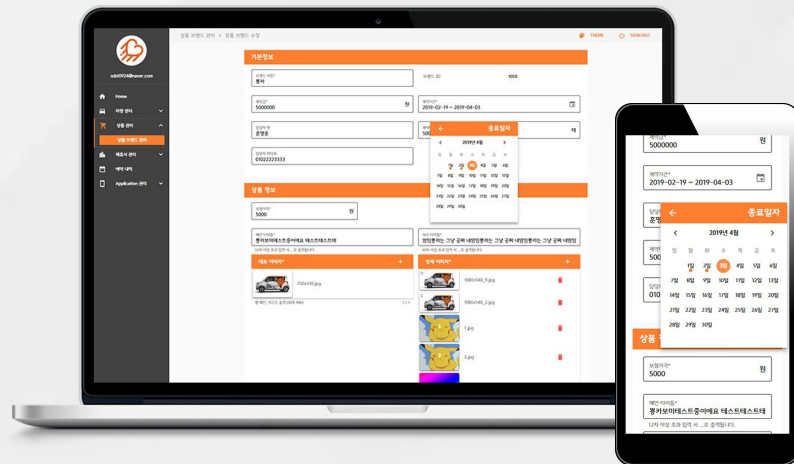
sdnt0924@naver.com

Home
차량 관리
상품 관리
상품 브랜드 관리
제조사 관리
예약 내역
Application 관리

상품 브랜드 관리 > 상품 브랜드 수정

THEME
SIGN OUT

기본정보

브랜드 이름*
롱카

브랜드 ID
1050

예약금*
5000000
원

계약기간*
2019-02-19 ~ 2019-04-03

담당자 명*
곽병훈

담당자 연락처
01022223333

종료일자
2019년 4월
일 월 화 수 목 금 토
1 2 3 4 5 6
7 8 9 10 11 12 13
14 15 16 17 18 19 20
21 22 23 24 25 26 27
28 29 30

상품 정보

보험가격*
5000
원

예인 타이틀*
롱카보미테스트중이에요 테스트테스트테

서브 타이틀*
영업통하는 그냥 공짜 내맘임통하는 그냥 공짜 내맘임통하는 그냥 공짜 내맘임

대표 이미지*
750x540.jpg

상세 이미지*
1080x540_11.jpg
1080x540_2.jpg
1.jpg
2.jpg

계약금*
5000000
원

계약기간*
2019-02-19 ~ 2019-04-03

종료일자
2019년 4월
일 월 화 수 목 금 토
1일 2일 3일 4일 5일 6일
7일 8일 9일 10일 11일 12일 13일
14일 15일 16일 17일 18일 19일 20일
21일 22일 23일 24일 25일 26일 27일
28일 29일 30일

상품

보험가격*
5000
원

예인 타이틀*
롱카보미테스트중이에요 테스트테스트테

12자 이상 초과 입력 시 ...으로 출력됩니다.